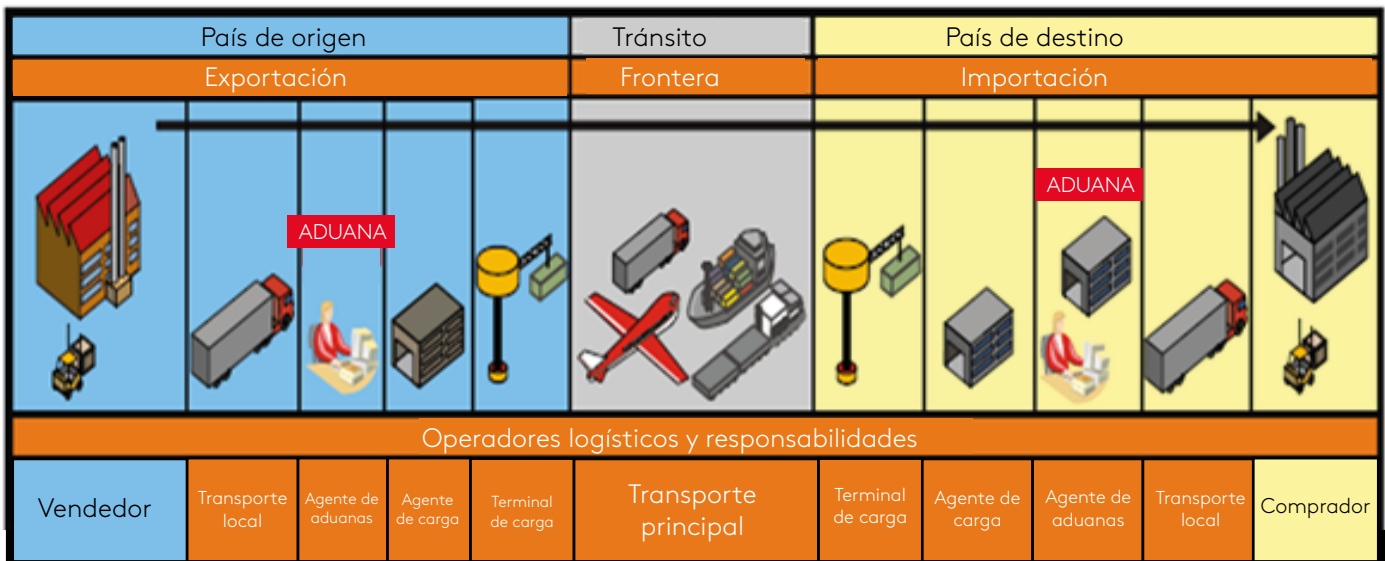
País de origen
Tránsito
País de destino
Exportación
Frontera
Importación

ADUANA
ADUANA

Operadores logísticos y responsabilidades

| Vendedor | Transporte local | Agente de aduanas | Agente de carga | Terminal de carga | Transporte principal | Terminal de carga | Agente de carga | Agente de aduanas | Transporte local | Comprador |
|---|---|---|---|---|---|---|---|---|---|---|